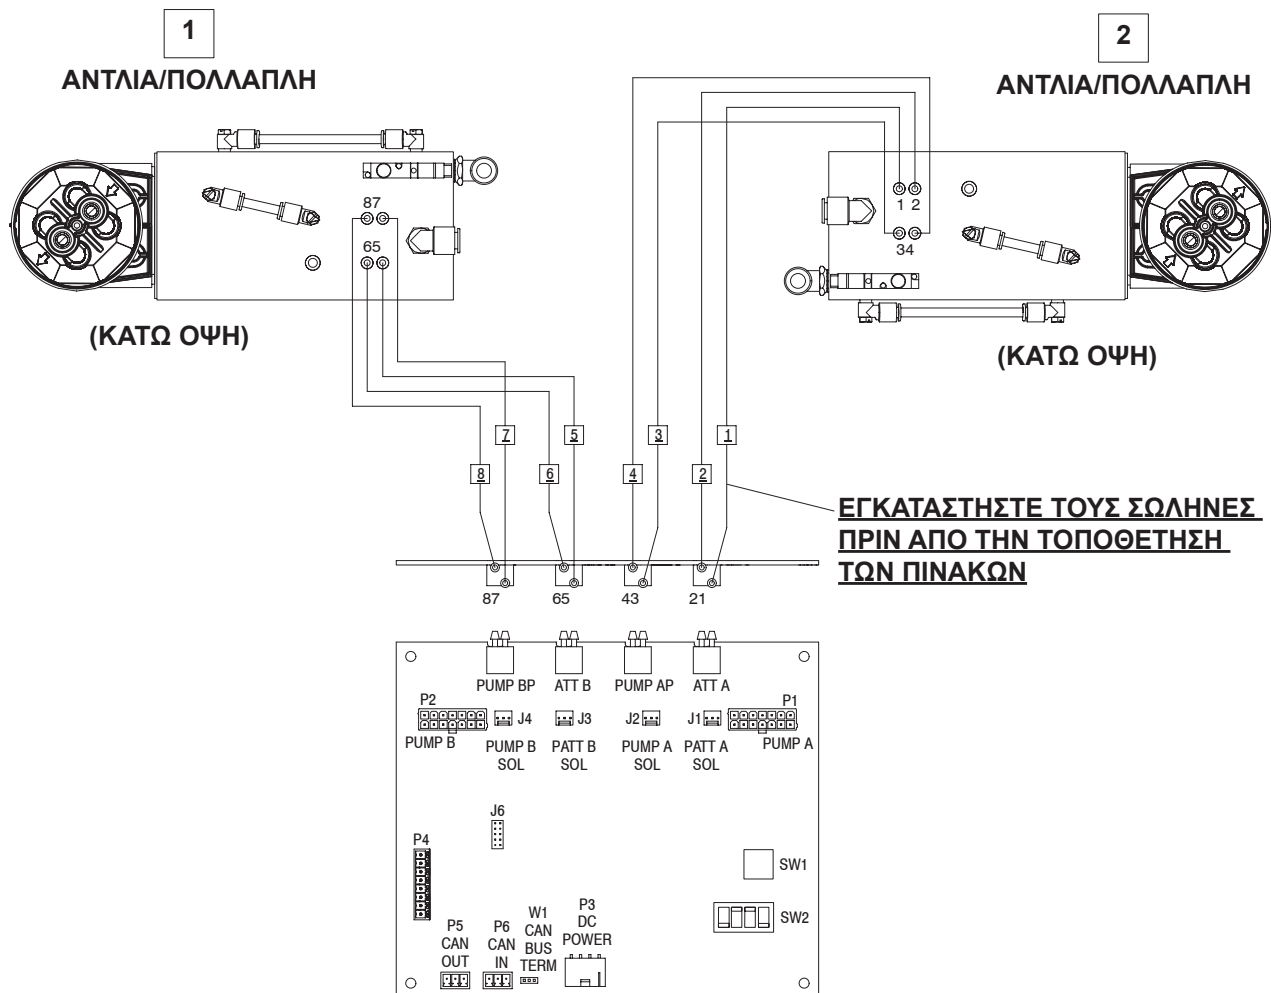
1
ΑΝΤΛΙΑ/ΠΟΛΛΑΠΛΗ

2
ΑΝΤΛΙΑ/ΠΟΛΛΑΠΛΗ

87
65

1 2
34

(ΚΑΤΩ ΟΨΗ)

(ΚΑΤΩ ΟΨΗ)

7 5 3 1
8 6 4 2

ΕΓΚΑΤΑΣΤΗΣΤΕ ΤΟΥΣ ΣΩΛΗΝΕΣ ΠΡΙΝ ΑΠΟ ΤΗΝ ΤΟΠΟΘΕΤΗΣΗ ΤΩΝ ΠΙΝΑΚΩΝ

87 65 43 21

PUMP BP
ATT B
PUMP AP
ATT A

P2
PUMP B
J4
PUMP B SOL
J3
PATT B SOL
J2
PUMP A SOL
J1
PATT A SOL
P1
PUMP A

J6
P4
SW1
SW2

P5 CAN OUT
P6 CAN IN
W1 CAN BUS TERM
P3 DC POWER